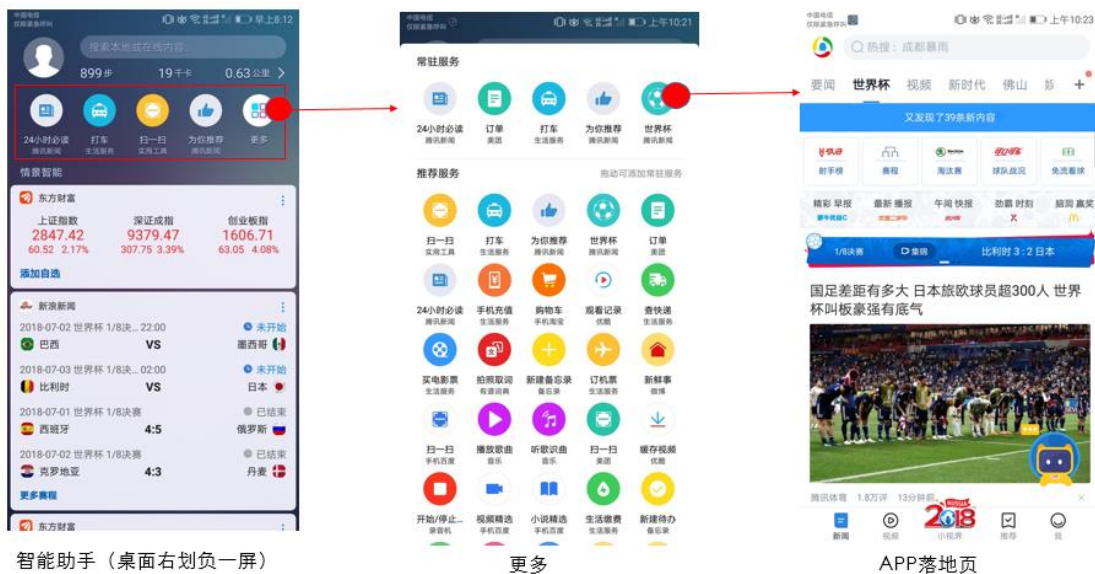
中国电信 仅限紧急呼叫 早上8:12

搜索本地或在线内容...

899步 19千卡 0.63公里 >

24小时必读 腾讯新闻
打车 生活服务
扫一扫 实用工具
为你推荐 腾讯新闻
更多

情景智能

东方财富

上证指数 2847.42 60.52 2.17%
深证成指 9379.47 307.75 3.39%
创业板指 1606.71 63.05 4.08%

添加自选

新浪新闻

2018-07-02 世界杯 1/8决... 22:00 未开始
巴西 VS 墨西哥
2018-07-03 世界杯 1/8决... 02:00 未开始
比利时 VS 日本
2018-07-01 世界杯 1/8决赛 已结束
西班牙 4:5 俄罗斯
2018-07-02 世界杯 1/8决赛 已结束
克罗地亚 4:3 丹麦

更多赛程

东方财富

智能助手（桌面右划负一屏）

中国电信 仅限紧急呼叫 上午10:21

常驻服务

24小时必读 腾讯新闻
订单 美团
打车 生活服务
为你推荐 腾讯新闻
世界杯 腾讯新闻

推荐服务 拖动可添加常驻服务

扫一扫 实用工具
打车 生活服务
为你推荐 腾讯新闻
世界杯 腾讯新闻
订单 美团
24小时必读 腾讯新闻
手机充值 生活服务
购物车 手机淘宝
观看记录 优酷
查快递 生活服务
买电影票 生活服务
拍照取词 有道词典
新建备忘录 备忘录
订机票 生活服务
新鲜事 微博
扫一扫 手机百度
播放歌曲 音乐
听歌识曲 音乐
扫一扫 美团
缓存视频 优酷
开始/停止... 录音机
视频精选 手机百度
小说精选 手机百度
生活缴费 生活服务
新建待办 备忘录

更多

中国电信 仅限紧急呼叫 上午10:23

热搜：成都暴雨

要闻 世界杯 视频 新时代 佛山 娱 +

又发现了39条新内容

射手榜 赛程 淘汰赛 球队战况 免流看球

精彩 早报 最新 播报 午间 快报 劲爆 时刻 脑洞 赢奖

1/8决赛 集锦 比利时 3 : 2 日本

国足差距有多大 日本旅欧球员超300人 世界杯叫板豪强有底气

腾讯体育 1.8万评 13分钟前

2018

新闻 视频 小视界 推荐 我

APP落地页